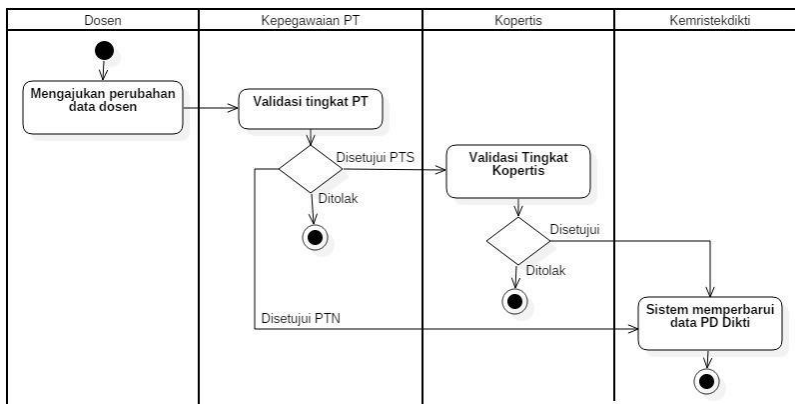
Dosen

Kepegawaian PT

Kopertis

Kemristekdikti

Mengajukan perubahan data dosen

Validasi tingkat PT

Disetujui PTS

Ditolak

Validasi Tingkat Kopertis

Disetujui

Ditolak

Disetujui PTN

Sistem memperbarui data PD Dikti